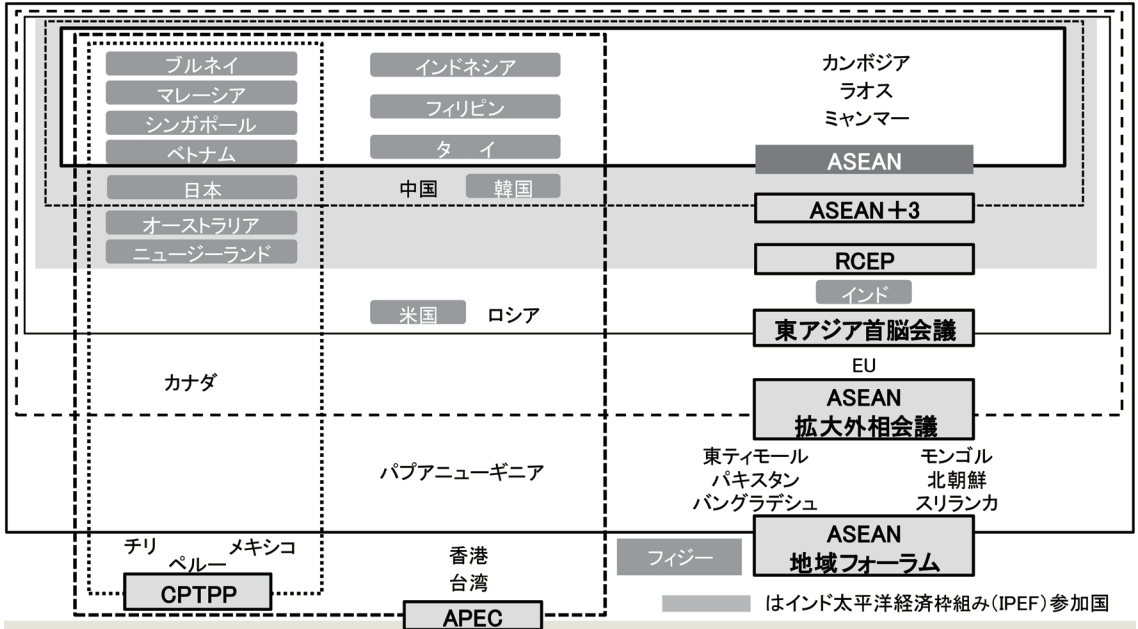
ブルネイ
マレーシア
シンガポール
ベトナム

インドネシア
フィリピン
タイ

カンボジア
ラオス
ミャンマー

ASEAN

日本
中国
韓国

ASEAN＋3

オーストラリア
ニュージーランド

RCEP

インド

米国
ロシア

東アジア首脳会議

EU

カナダ

ASEAN
拡大外相会議

パプアニューギニア

東ティモール
パキスタン
バングラデシュ

モンゴル
北朝鮮
スリランカ

チリ
ペルー
メキシコ

香港
台湾

フィジー

ASEAN
地域フォーラム

CPTPP

APEC

はインド太平洋経済枠組み(IPEF)参加国